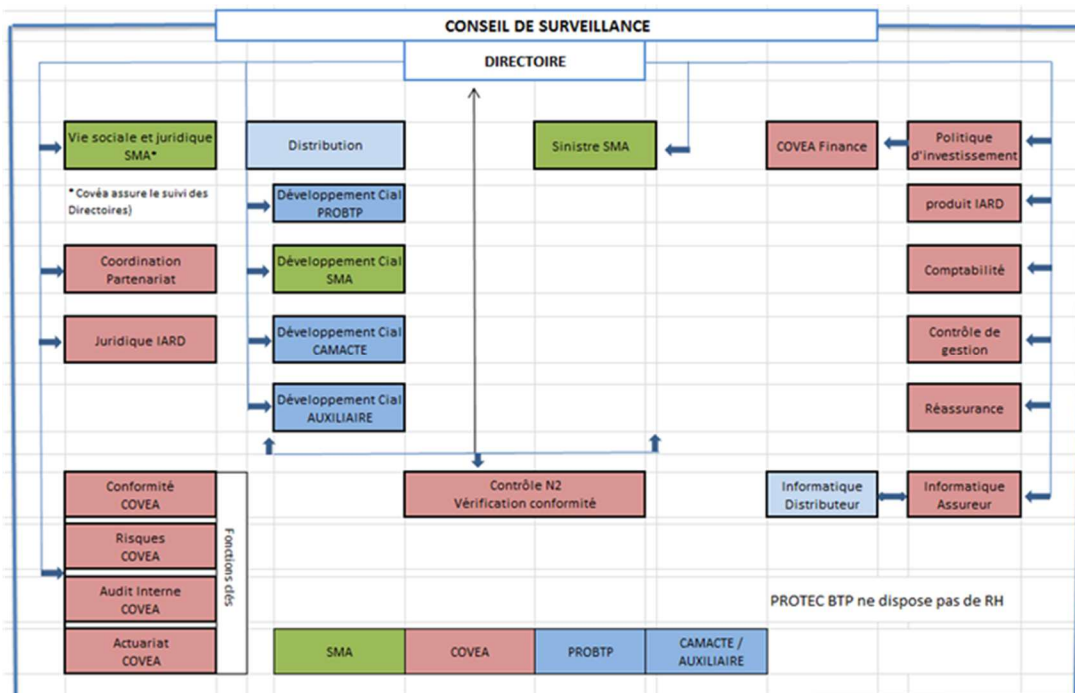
CONSEIL DE SURVEILLANCE

DIRECTOIRE

Vie sociale et juridique SMA*

* Covéa assure le suivi des Directoires)

Coordination Partenariat

Juridique IARD

Distribution

Développement Cial PROBTP

Développement Cial SMA

Développement Cial CAMACTE

Développement Cial AUXILIAIRE

Sinistre SMA

COVEA Finance

Politique d'investissement

produit IARD

Comptabilité

Contrôle de gestion

Réassurance

Conformité COVEA

Risques COVEA

Audit Interne COVEA

Actuariat COVEA

Fonctions clés

Contrôle N2 Vérification conformité

Informatique Distributeur

Informatique Assureur

PROTEC BTP ne dispose pas de RH

| SMA | COVEA | PROBTP | CAMACTE / AUXILIAIRE |